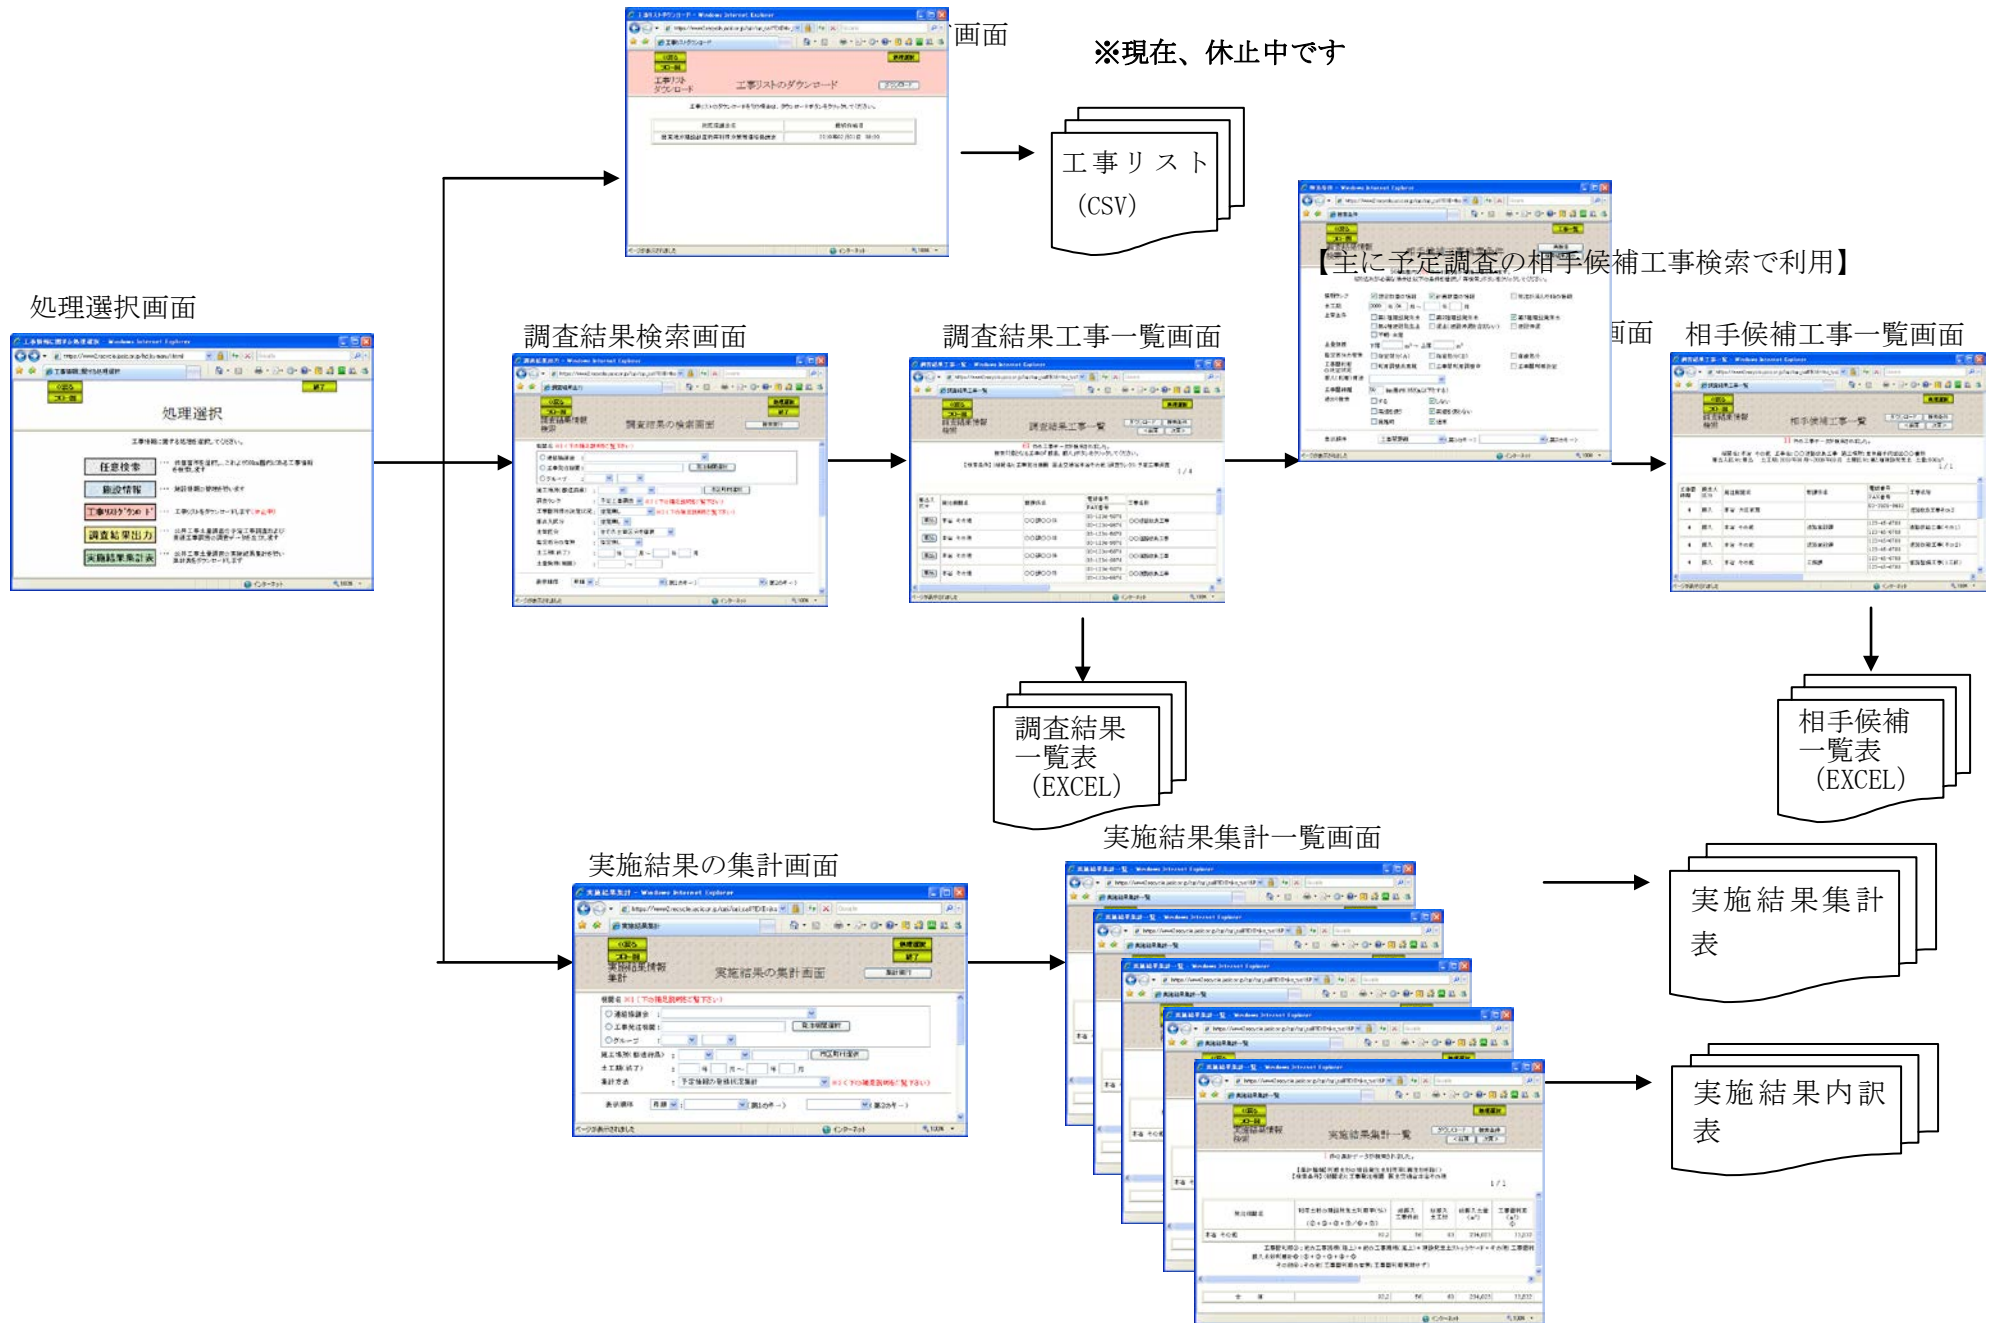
画面

※現在、休止中です

工事リスト
(CSV)

【主に予定調査の相手候補工事検索で利用】

処理選択画面

処理選択

任意検索
施設情報
工事リストダウンロード
調査結果出力
実施結果集計表

調査結果検索画面

調査結果の検索画面

調査結果工事一覧画面

調査結果工事一覧

画面

相手候補工事一覧画面

相手候補工事一覧

工事リストのダウンロード

調査結果
一覧表
(EXCEL)

相手候補
一覧表
(EXCEL)

実施結果集計一覧画面

実施結果の集計画面

実施結果の集計画面

実施結果集計一覧

実施結果集計表

実施結果内訳表